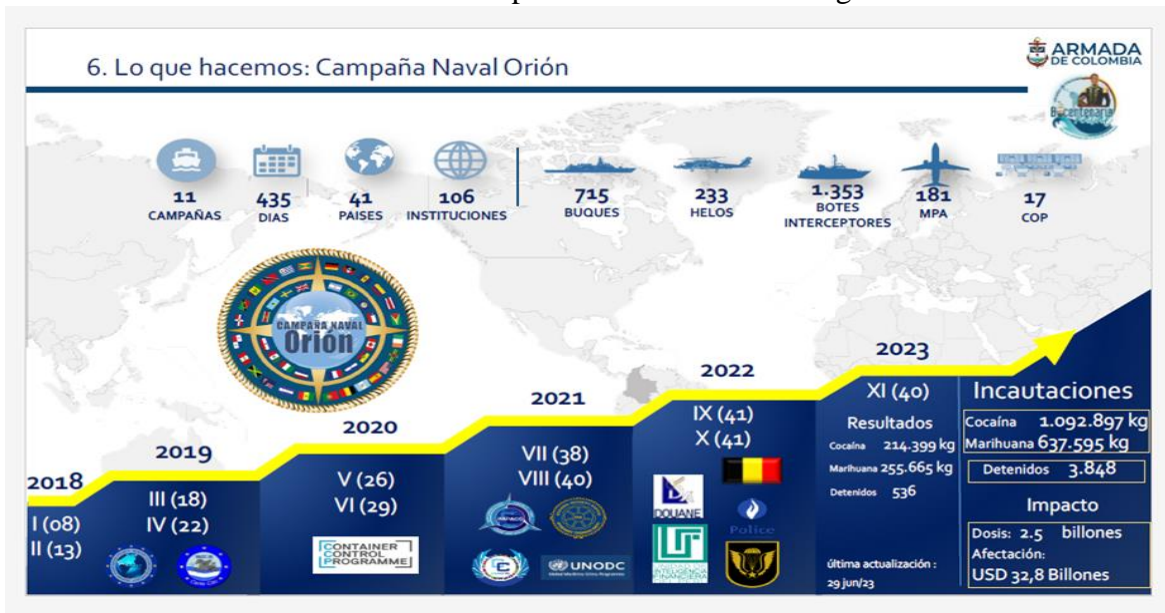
6. Lo que hacemos: Campaña Naval Orión

ARMADA DE COLOMBIA

11 CAMPAÑAS
435 DIAS
41 PAISES
106 INSTITUCIONES
715 BUQUES
233 HELOS
1.353 BOTES INTERCEPTORES
181 MPA
17 COP

CAMPAÑA NAVAL Orión

2018
I (08)
II (13)

2019
III (18)
IV (22)

2020
V (26)
VI (29)
CONTAINER CONTROL PROGRAMME

2021
VII (38)
VIII (40)
UNODC

2022
IX (41)
X (41)
DOUANE
Police

2023
XI (40)
Resultados
Cocaína 214.399 kg
Marihuana 255.665 kg
Detenidos 536
última actualización : 29 jun/23

Incautaciones
Cocaína 1.092.897 kg
Marihuana 637.595 kg
Detenidos 3.848

Impacto
Dosis: 2.5 billones
Afectación:
USD 32,8 Billones